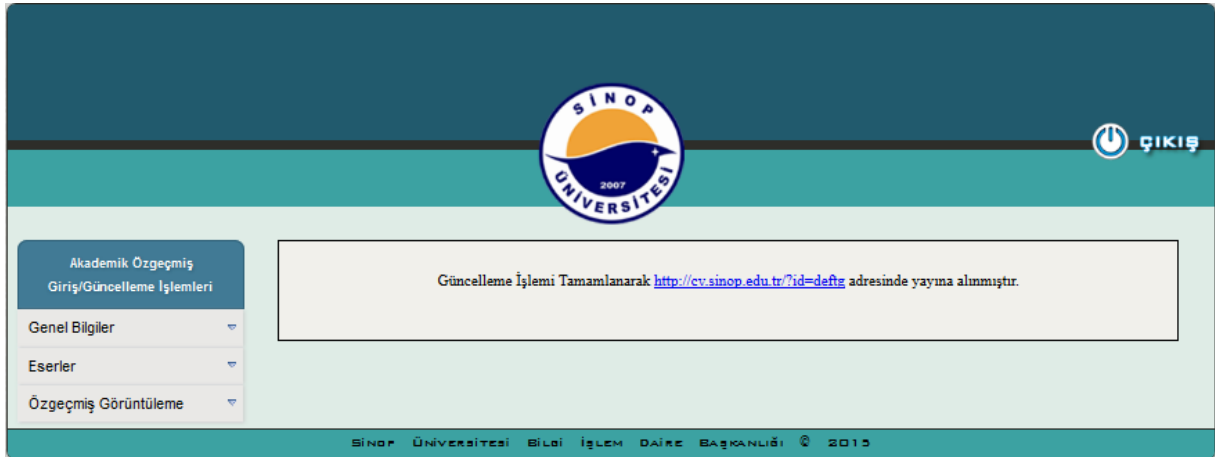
SİNOP ÜNİVERSİTESİ 2007

ÇIKIŞ

Akademik Özgeçmiş Giriş/Güncelleme İşlemleri

Genel Bilgiler

Eserler

Özgeçmiş Görüntüleme

Güncelleme İşlemi Tamamlanarak http://cv.sinop.edu.tr/?id=deftg adresinde yayına alınmıştır.

Sinop Üniversitesi Bilgi İşlem Daire Başkanlığı © 2015